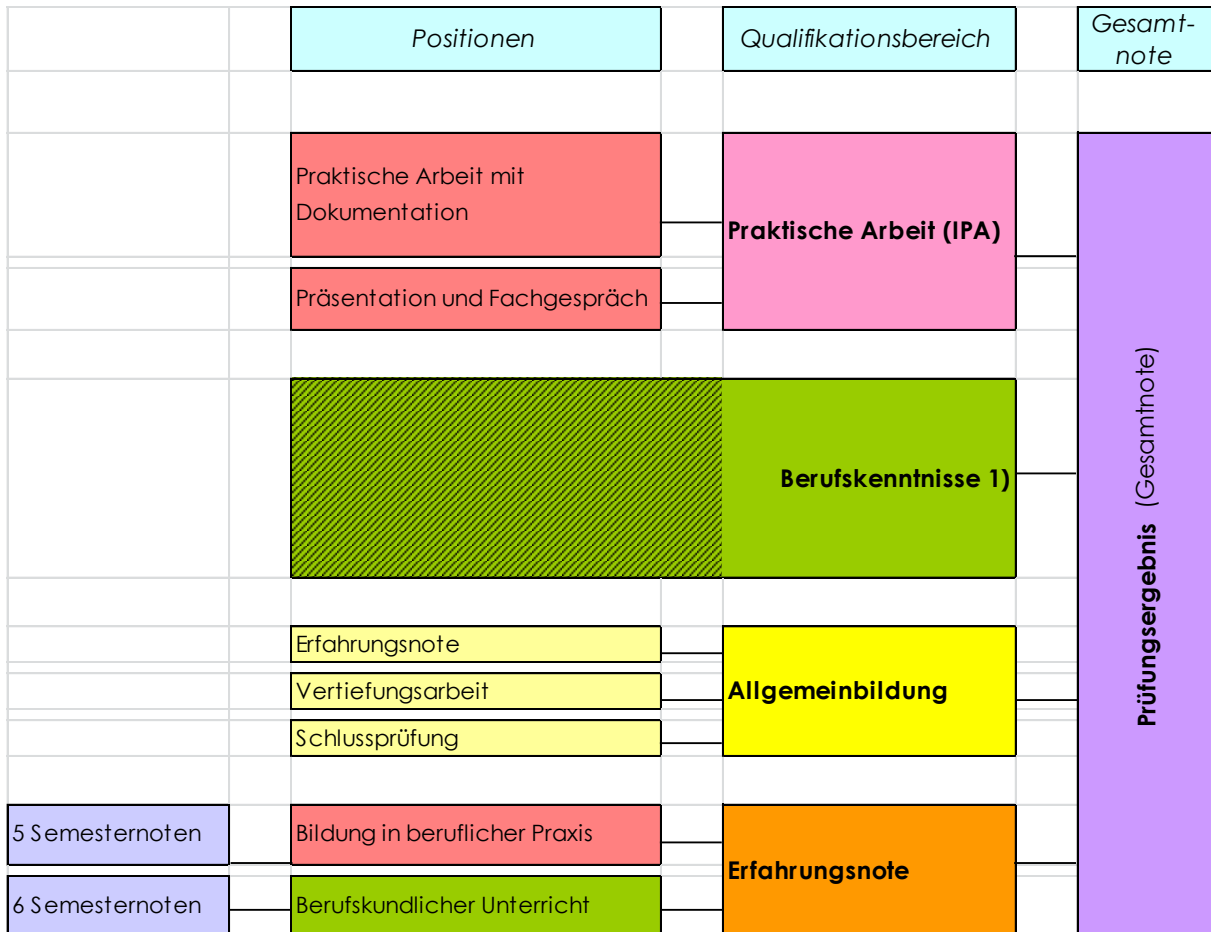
Positionen

Qualifikationsbereich

Gesamtnote

Praktische Arbeit mit Dokumentation

Präsentation und Fachgespräch

Praktische Arbeit (IPA)

Berufskenntnisse 1)

Erfahrungsnote

Vertiefungsarbeit

Schlussprüfung

Allgemeinbildung

5 Semesternoten

Bildung in beruflicher Praxis

6 Semesternoten

Berufskundlicher Unterricht

Erfahrungsnote

Prüfungsergebnis (Gesamtnote)